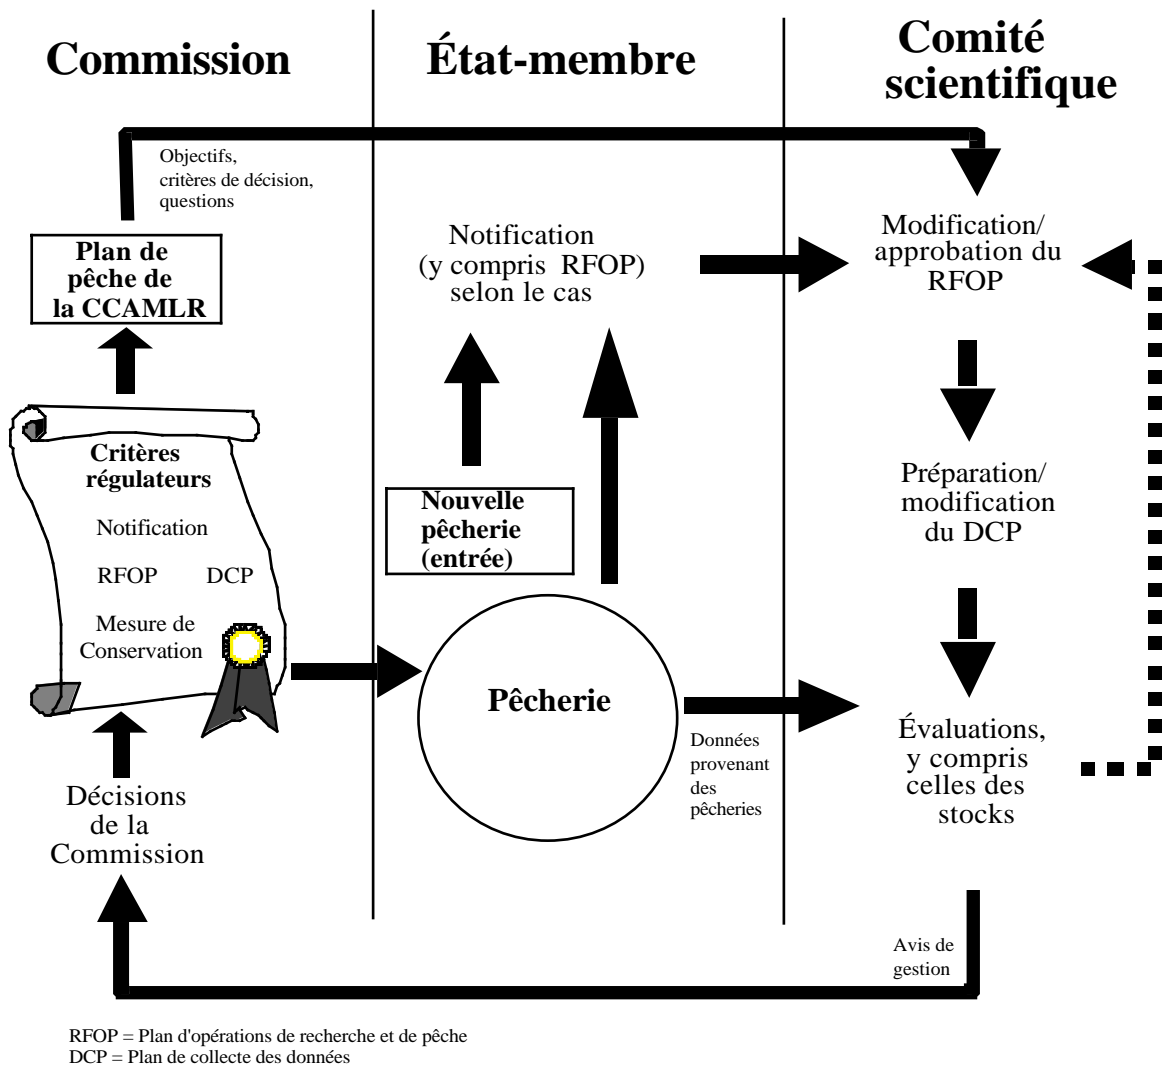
Commission

État-membre

Comité scientifique

Objectifs, critères de décision, questions

Plan de pêche de la CCAMLR

Notification (y compris RFOP) selon le cas

Modification/ approbation du RFOP

Critères régulateurs

Notification

RFOP DCP

Mesure de Conservation

Nouvelle pêcherie (entrée)

Préparation/ modification du DCP

Pêcherie

Données provenant des pêcheries

Évaluations, y compris celles des stocks

Décisions de la Commission

Avis de gestion

RFOP = Plan d'opérations de recherche et de pêche
DCP = Plan de collecte des données